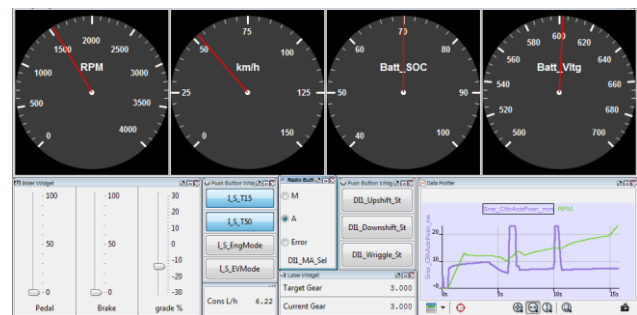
1500 2000 2500 1000 RPM 3000 500 3500 0 4000

75 50 km/h 100 25 125 0 150

70 60 80 50 Batt_SOC 90 40 100

600 580 620 560 640 540 Batt_Vltg 660 520 680 500 700

Slider Widget

100 100 30 20 10 50 50 0 -10 -20 0 0 -30

Pedal Brake grade %

Push Button Widget

I_S_T15

I_S_T50

I_S_EngMode

I_S_EvMode

Cons L/h 6.22

Radio Butt

M

A

Error

DII_MA_Sel

Push Button Widget

DII_Upshift_St

DII_Downshift_St

DII_Wriggle_St

Label Widget

Target Gear 3.000

Current Gear 3.000

Data Plotter

Srer_ClthActPosn_mm RPM

Srer_ClthActPosn_mm

0 5s 10s 15s